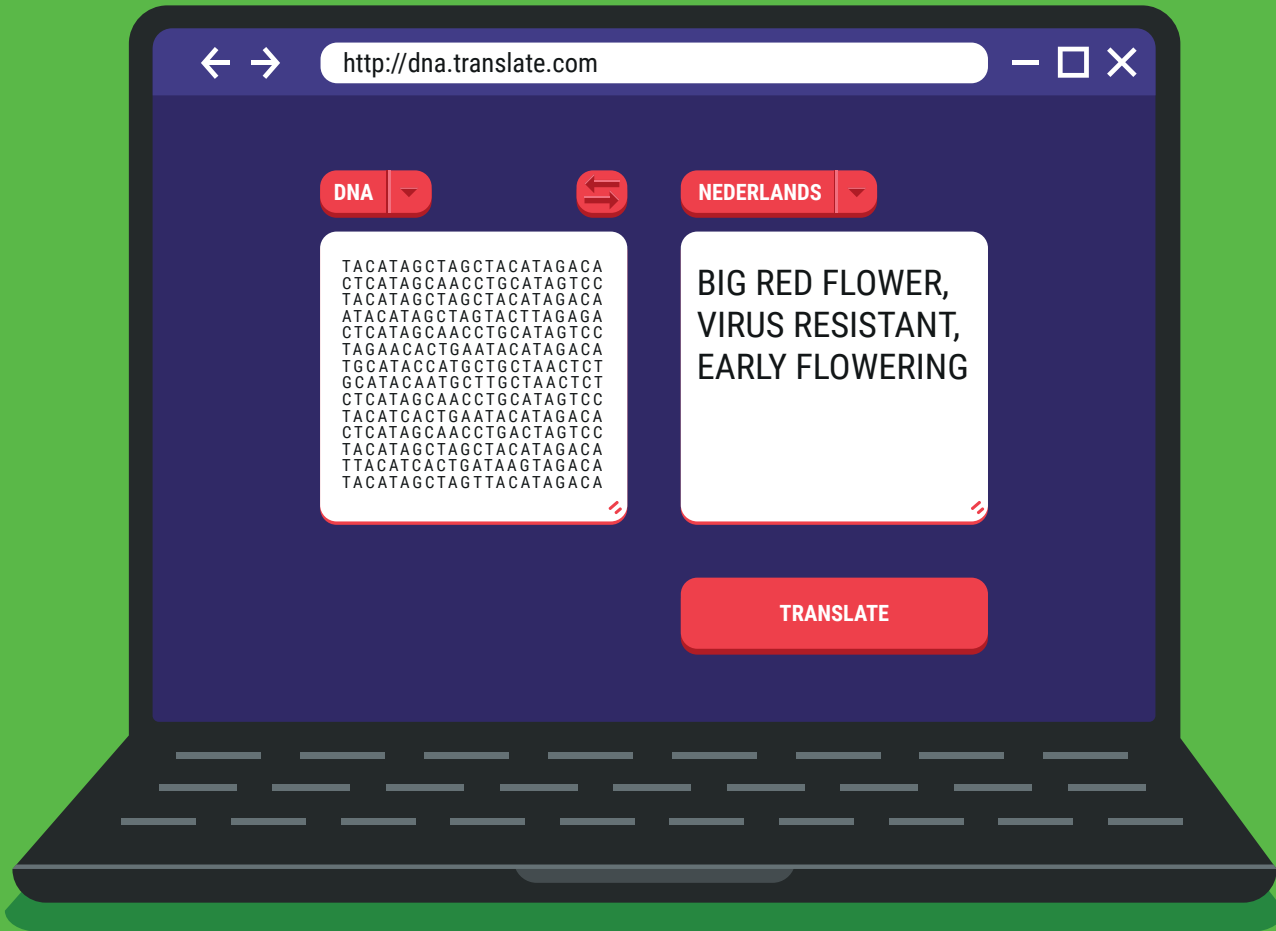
http://dna.translate.com

DNA

NEDERLANDS

TACATAGCTAGCTACATAGACA
CTCATAGCAACCTGCATAGTCC
TACATAGCTAGCTACATAGACA
ATACATAGCTAGTACTTAGAGA
CTCATAGCAACCTGCATAGTCC
TAGAACACTGAATACATAGACA
TGCATACCATGCTGCTAACTCT
GCATACAATGCTTGCTAACTCT
CTCATAGCAACCTGCATAGTCC
TACATCACTGAATACATAGACA
CTCATAGCAACCTGACTAGTCC
TACATAGCTAGCTACATAGACA
TTACATCACTGATAAGTAGACA
TACATAGCTAGTTACATAGACA

BIG RED FLOWER, VIRUS RESISTANT, EARLY FLOWERING

TRANSLATE